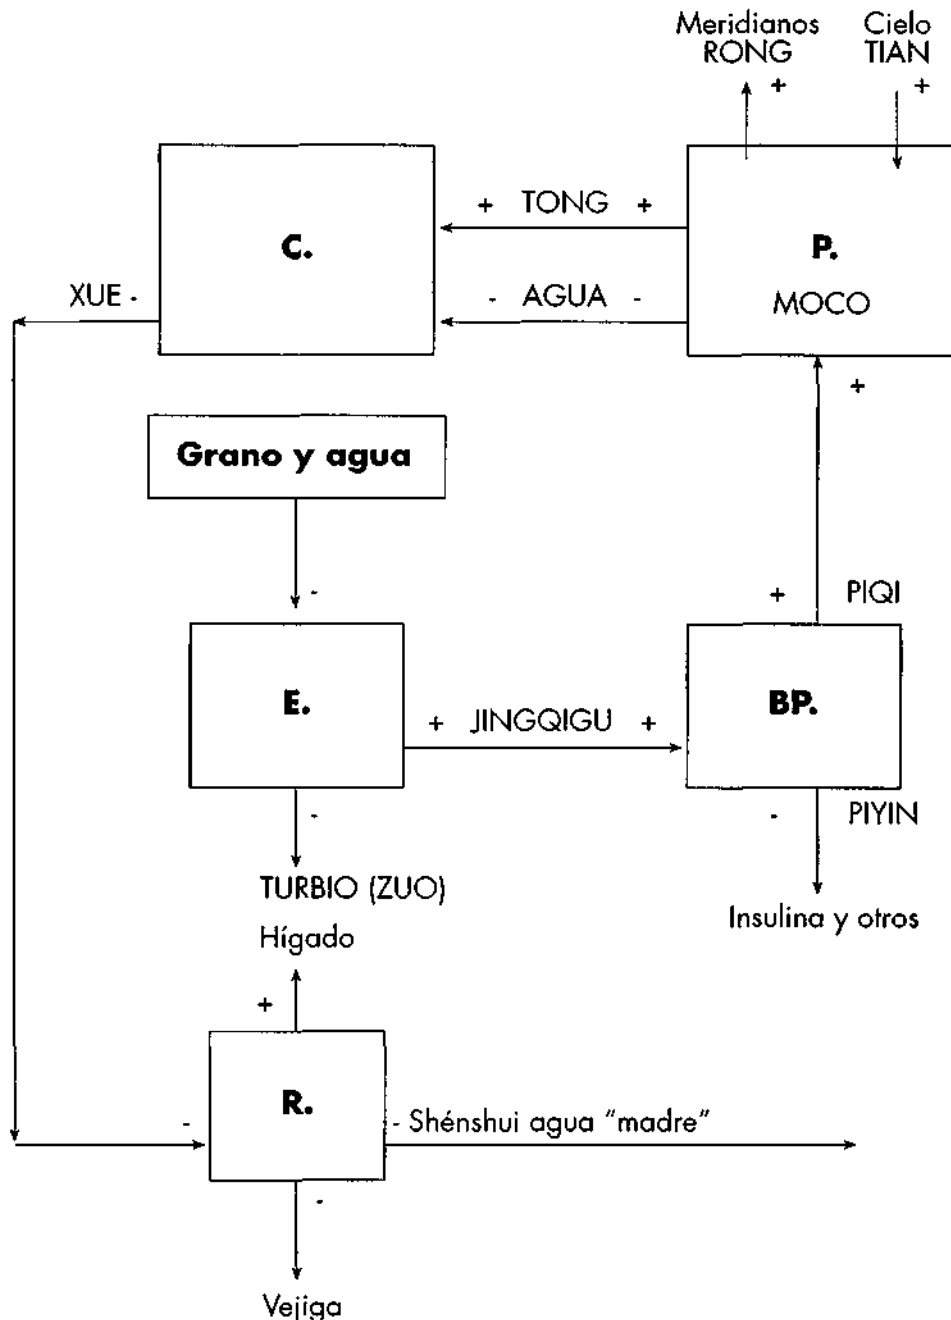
Meridianos RONG +

Cielo TIAN +

C.

+ TONG +

- AGUA -

P.
MOCO

XUE -

+

Grano y agua

-

E.

+ JINGQIGU +

BP.

+ PIQI

- PIYIN

Insulina y otros

-

TURBIO (ZUO)

Hígado

+

-

R.

- Shénshui agua "madre"

-

Vejiga